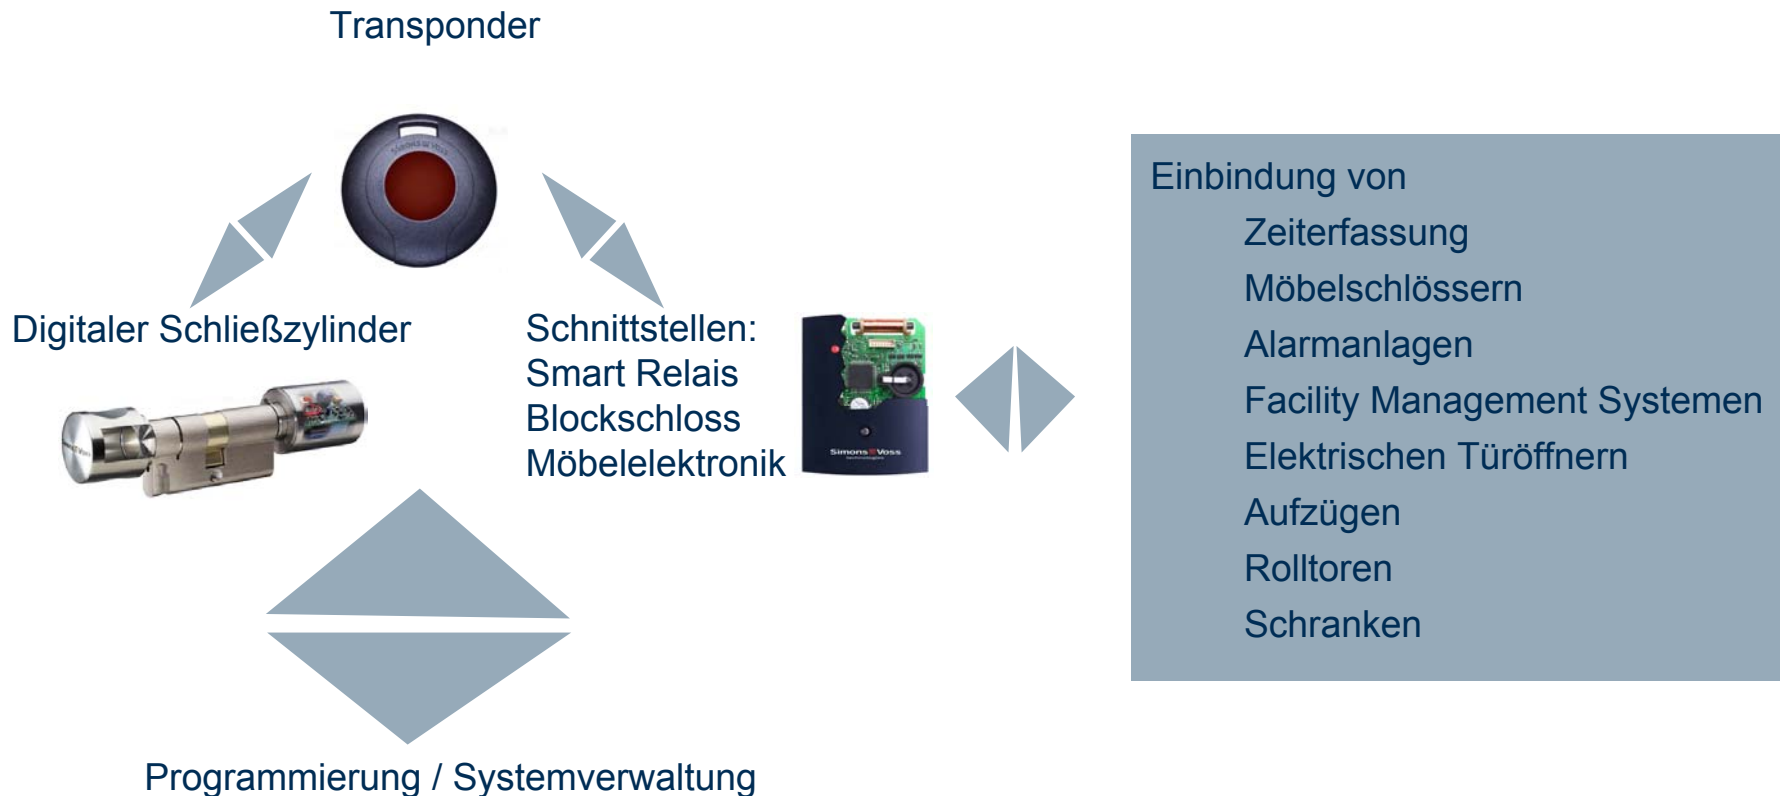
Transponder

Digitaler Schließzylinder

Schnittstellen:
Smart Relais
Blockschloss
Möbelelektronik

SimonsVoss

Programmierung / Systemverwaltung

Einbindung von
Zeiterfassung
Möbelschlössern
Alarmanlagen
Facility Management Systemen
Elektrischen Türöffnern
Aufzügen
Rolltoren
Schranken